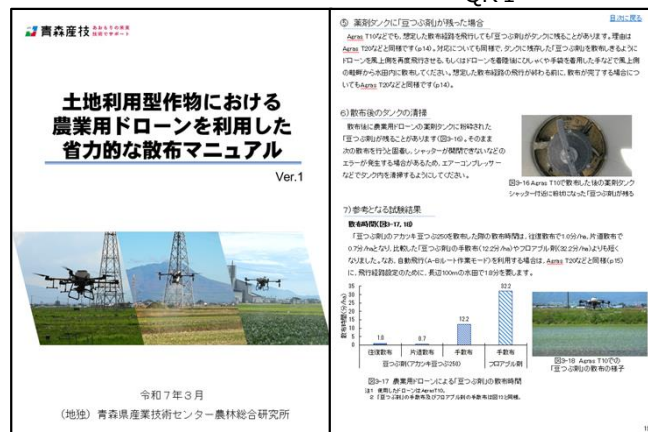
QR 1

青森産技 あおもりの産業 技術でサポート

土地利用型作物における農業用ドローンを利用した省力的な散布マニュアル

Ver.1

令和7年3月

（地独）青森県産業技術センター農林総合研究所

⑤ 薬剤タンクに「豆つぶ剤」が残った場合

目次に戻る

Agras T10などでも、想定した散布経路を飛行しても「豆つぶ剤」がタンクに残ることがあります。理由は Agras T20などと同様です（p14）。対応についても同様で、タンクに残存した「豆つぶ剤」を散布しきるようにドローンを風上側を再度飛行させる、もしくはドローンを着陸後にひしゃくや手袋を着用した手などで風上側の畦畔から水田内に散布してください。想定した散布経路の飛行が終わる前に、散布が完了する場合についても Agras T20などと同様です（p14）。

6) 散布後のタンクの清掃

散布後に農業用ドローンの薬剤タンクに粉砕された「豆つぶ剤」が残ることがあります（図3-16）。そのまま次の散布を行うと固着し、シャッターが開閉できないなどのエラーが発生する場合があるため、エアーコンプレッサーなどでタンク内を清掃するようにしてください。

図3-16 Agras T10で散布した後の薬剤タンクシャッター付近に粉砕気味になった「豆つぶ剤」が残る

7) 参考となる試験結果

散布時間（図3-17, 18）

「豆つぶ剤」のアカッキ豆つぶ250を散布した際の散布時間は、往復散布で1.6分/ha、片道散布で0.7分/haとなり、比較した「豆つぶ剤」の手散布（12.2分/ha）やフロアブル剤（32.2分/ha）よりも短くなりました。なお、自動飛行（A-Bルート作業モード）を利用する場合は、Agras T20などと同様（p15）に、飛行経路設定のために、長辺100mの水田で1.8分を要します。

散布時間（分/ha）

1.6 0.7 12.2 32.2

往復散布 片道散布 手散布 手散布

豆つぶ剤（アカッキ豆つぶ250） フロアブル剤

図3-17 農業用ドローンによる「豆つぶ剤」の散布時間

注1 使用したドローンはAgras T10。
2 「豆つぶ剤」の手散布及びフロアブル剤の手散布は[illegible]

図3-18 Agras T10での「豆つぶ剤」の散布の様子

1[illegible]